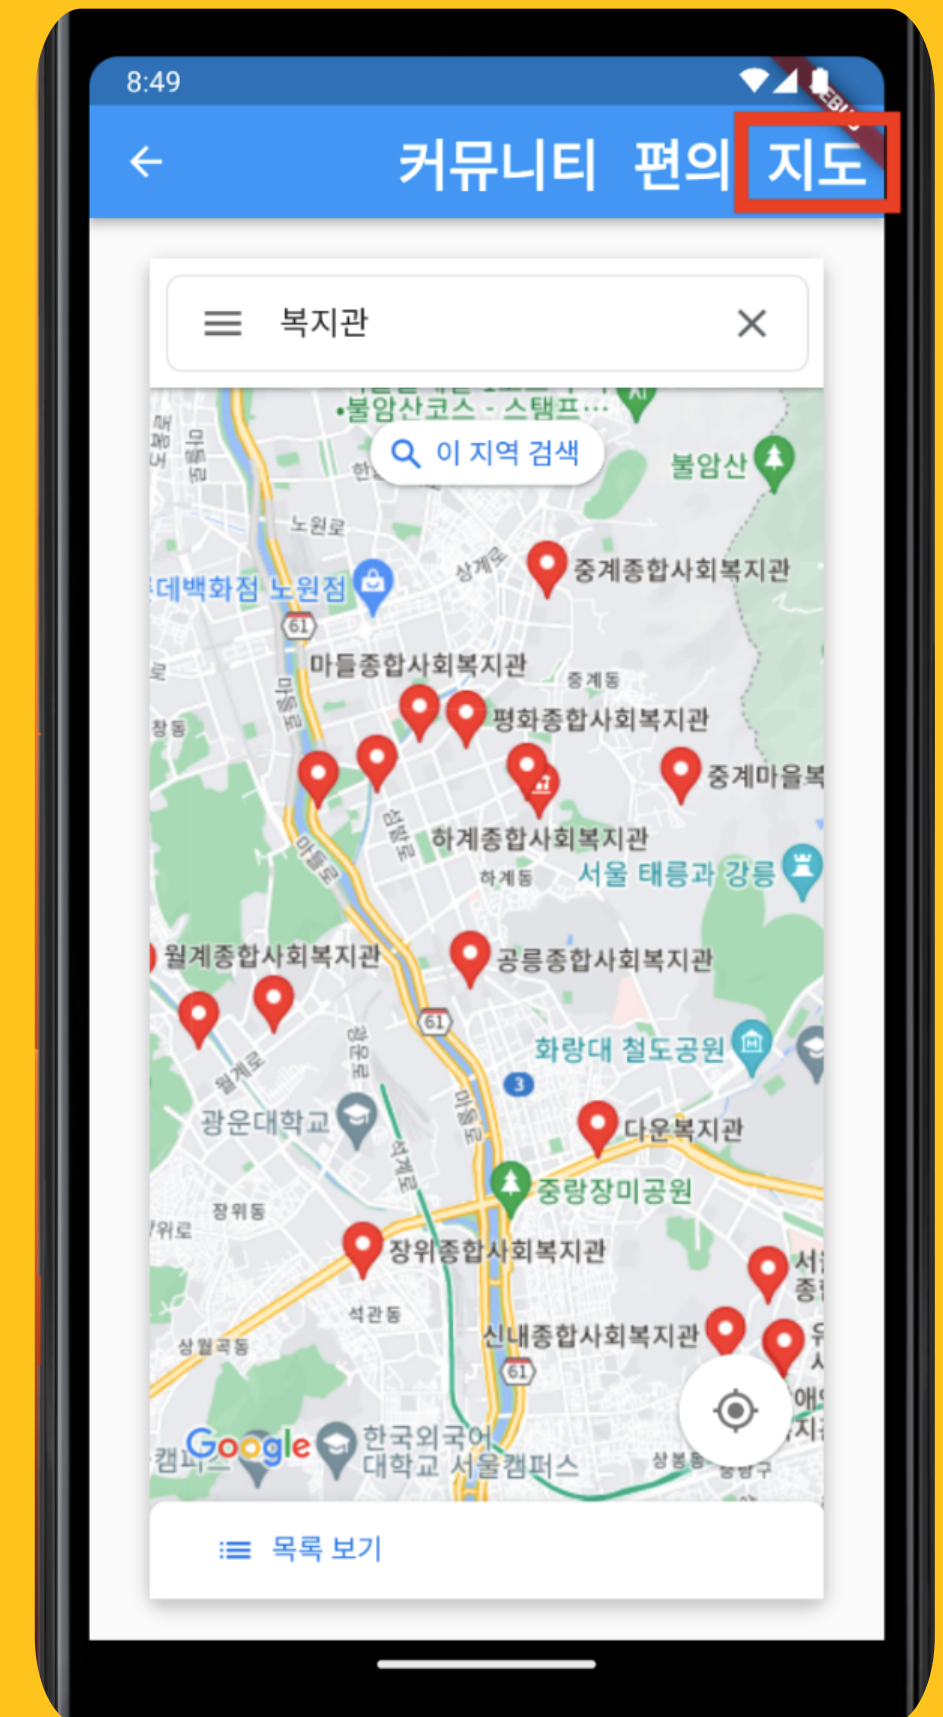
8:49

DEBUG

커뮤니티 편의 지도

복지관

불암산코스 - 스탬프...

이 지역 검색

불암산

노원로

상계로

중계종합사회복지관

데백화점 노원점

61

마들종합사회복지관

중계동

평화종합사회복지관

중계마을복

창동

하계종합사회복지관

하계동

서울 태릉과 강릉

월계종합사회복지관

공릉종합사회복지관

61

화랑대 철도공원

3

광운대학교

다운복지관

장위동

중랑장미공원

장위종합사회복지관

석관동

상월곡동

신내종합사회복지관

61

Google

한국외국어 대학교 서울캠퍼스

상봉동

목록 보기